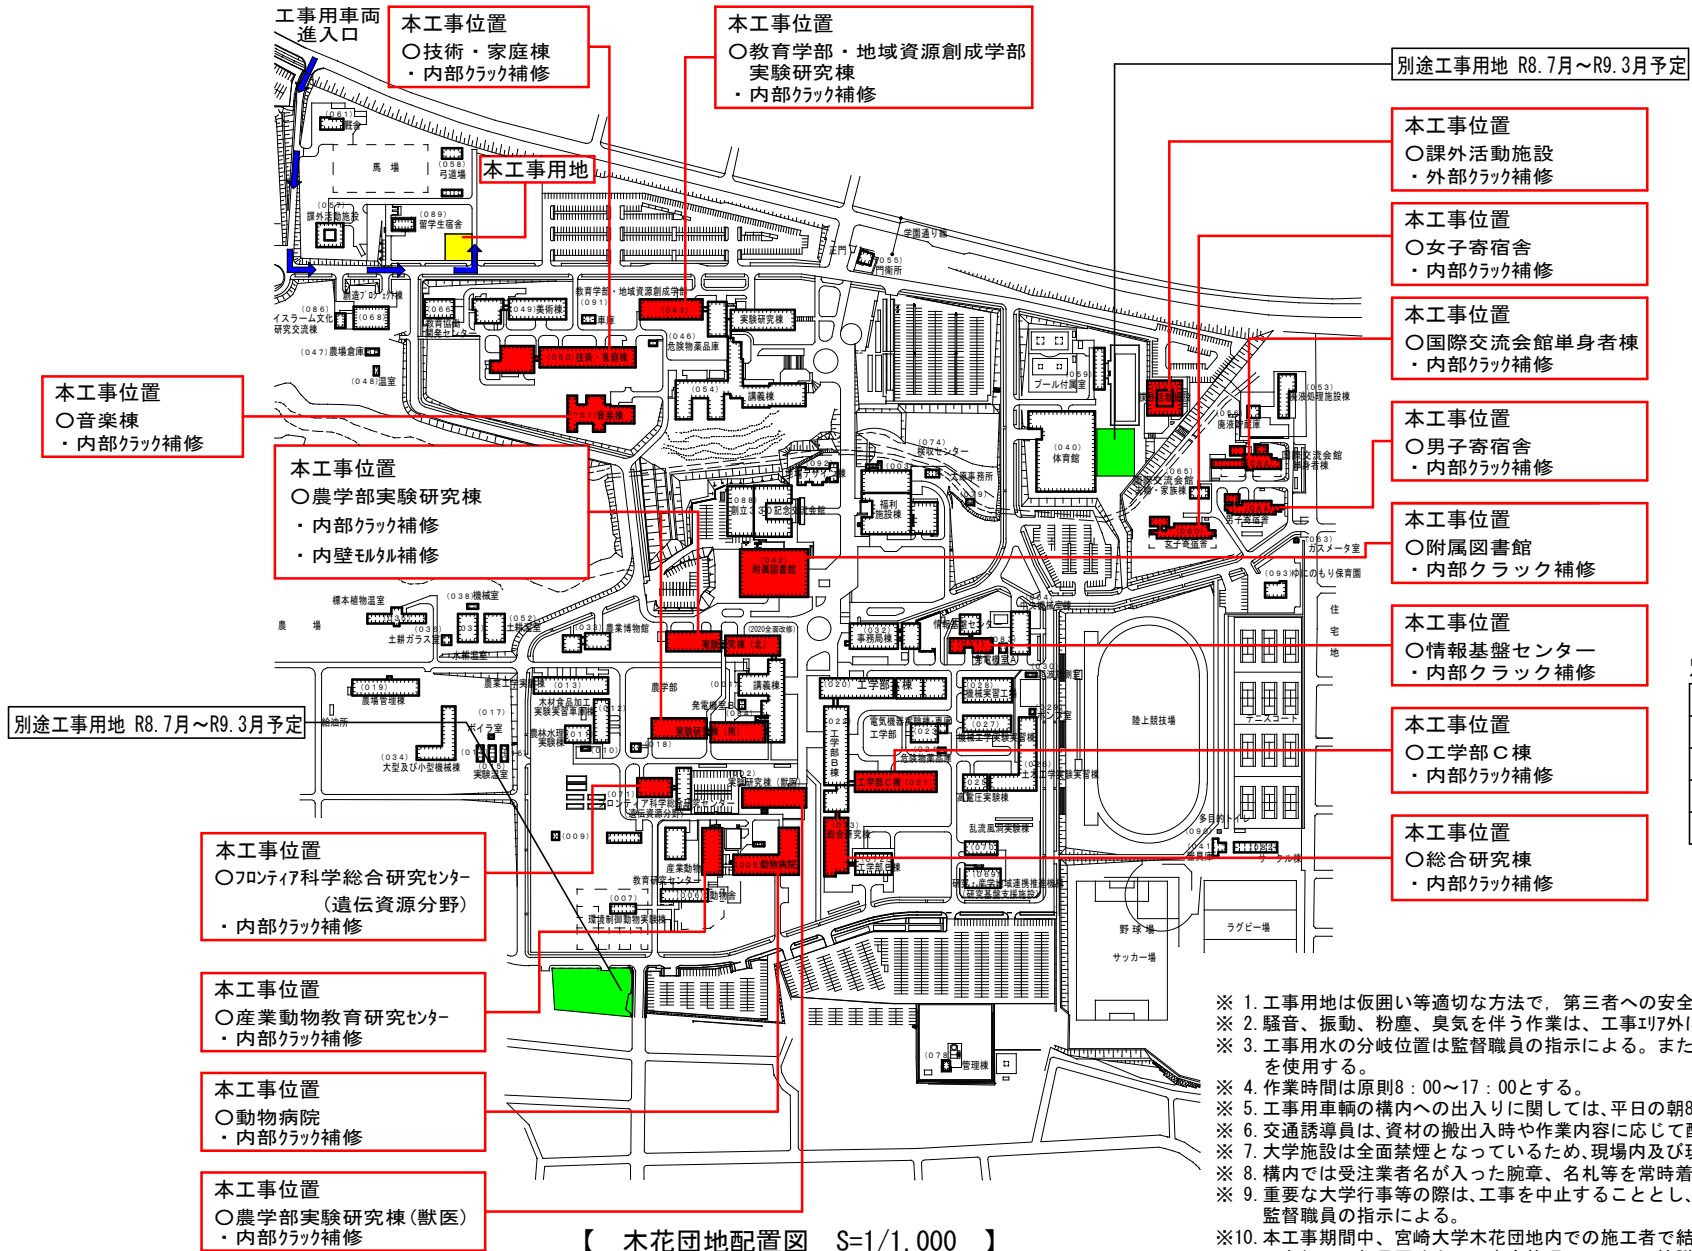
工事用車両
進入口

本工事位置
○技術・家庭棟
・内部ｸﾗｯｸ補修

本工事位置
○教育学部・地域資源創成学部
実験研究棟
・内部ｸﾗｯｸ補修

別途工事用地 R8.7月～R9.3月予定

本工事用地

本工事位置
○課外活動施設
・外部ｸﾗｯｸ補修

本工事位置
○女子寄宿舎
・内部ｸﾗｯｸ補修

本工事位置
○国際交流会館単身者棟
・内部ｸﾗｯｸ補修

本工事位置
○音楽棟
・内部ｸﾗｯｸ補修

本工事位置
○男子寄宿舎
・内部ｸﾗｯｸ補修

本工事位置
○農学部実験研究棟
・内部ｸﾗｯｸ補修
・内壁ﾓﾙﾀﾙ補修

本工事位置
○附属図書館
・内部クラック補修

本工事位置
○情報基盤センター
・内部クラック補修

別途工事用地 R8.7月～R9.3月予定

本工事位置
○工学部C棟
・内部ｸﾗｯｸ補修

本工事位置
○総合研究棟
・内部ｸﾗｯｸ補修

本工事位置
○ﾌﾛﾝﾃｨｱ科学総合研究ｾﾝﾀｰ
（遺伝資源分野）
・内部ｸﾗｯｸ補修

本工事位置
○産業動物教育研究ｾﾝﾀｰ
・内部ｸﾗｯｸ補修

本工事位置
○動物病院
・内部ｸﾗｯｸ補修

本工事位置
○農学部実験研究棟（獣医）
・内部ｸﾗｯｸ補修

【 木花団地配置図 S=1/1,000 】

※ 1.工事用地は仮囲い等適切な方法で，第三者への安全
※ 2.騒音、振動、粉塵、臭気を伴う作業は、工事ｴﾘｱ外
※ 3.工事用水の分岐位置は監督職員の指示による。また
を使用する。
※ 4.作業時間は原則8：00～17：00とする。
※ 5.工事用車輌の構内への出入りに関しては、平日の朝8
※ 6.交通誘導員は、資材の搬出入時や作業内容に応じて
※ 7.大学施設は全面禁煙となっているため，現場内及び
※ 8.構内では受注業者名が入った腕章、名札等を常時着
※ 9.重要な大学行事等の際は、工事を中止することとし，
監督職員の指示による。
※10.本工事期間中、宮崎大学木花団地内での施工者で

(061)武道場 馬場 (058)弓道場 (057)課外活動施設 (089)留学生宿舎 (086)イスラーム文化研究交流棟 (068) (066) (049)美術棟 (047)農場倉庫 (048)温室 教育学部・地域資源創成学部(091) 車庫 (043) 実験研究棟 (050)技術・家庭棟 (046)危険物薬品庫 (054) 講義棟 (051)音楽棟 学園通り線 正門 (055)門衛所 プール付属室 (040)体育館 (074)課外活動センター 福利施設棟 (088)創立30周年記念会館 (042)附属図書館 (053)排水処理施設棟 廃液貯蔵庫 国際交流会館 単身者棟 国際交流会館 夫婦・家族棟 (065) 女子寄宿舎 男子寄宿舎 (093)ガスメータ室 (093)ゆにこのもり保育園 標本植物温室 農場 (038)機械室 (052)土耕温室 (036)土耕ガラス室 木耕温室 (033)農業博物館 実験研究棟(北) (2020全面改修) (032)事務局棟 情報基盤センター 事務局棟 (019)農場管理棟 給油所 (013) 木材高度加工実験実習棟 (017)ボイラ室 農林水理実験棟 (034)大型及び小型機械棟 実験温室 農学部 (018) (020)工学部A棟 講義棟 発電機棟 実験研究棟(南) (028)機械実習工場 (022)工学部B棟 電気機械実験棟 工学部 (023) 危険物薬品庫 (027) 機械工学実験棟 工学部C棟(021) 土木工学実験棟 高電圧実験棟 陸上競技場 テニスコート 住宅地 (071)フロンティア科学総合研究センター 遺伝資源分野 実験研究棟(獣医) (009) 総合研究棟 乱流風洞実験棟 (070) 多目的トイレ サークル棟 産業動物教育研究センター 動物舎 (005)動物病院 (007)環境制御動物実験棟 研究・産学地域連携推進機構 研究支援基盤支援施設 野球場 ラグビー場 サッカー場 (078)管理棟